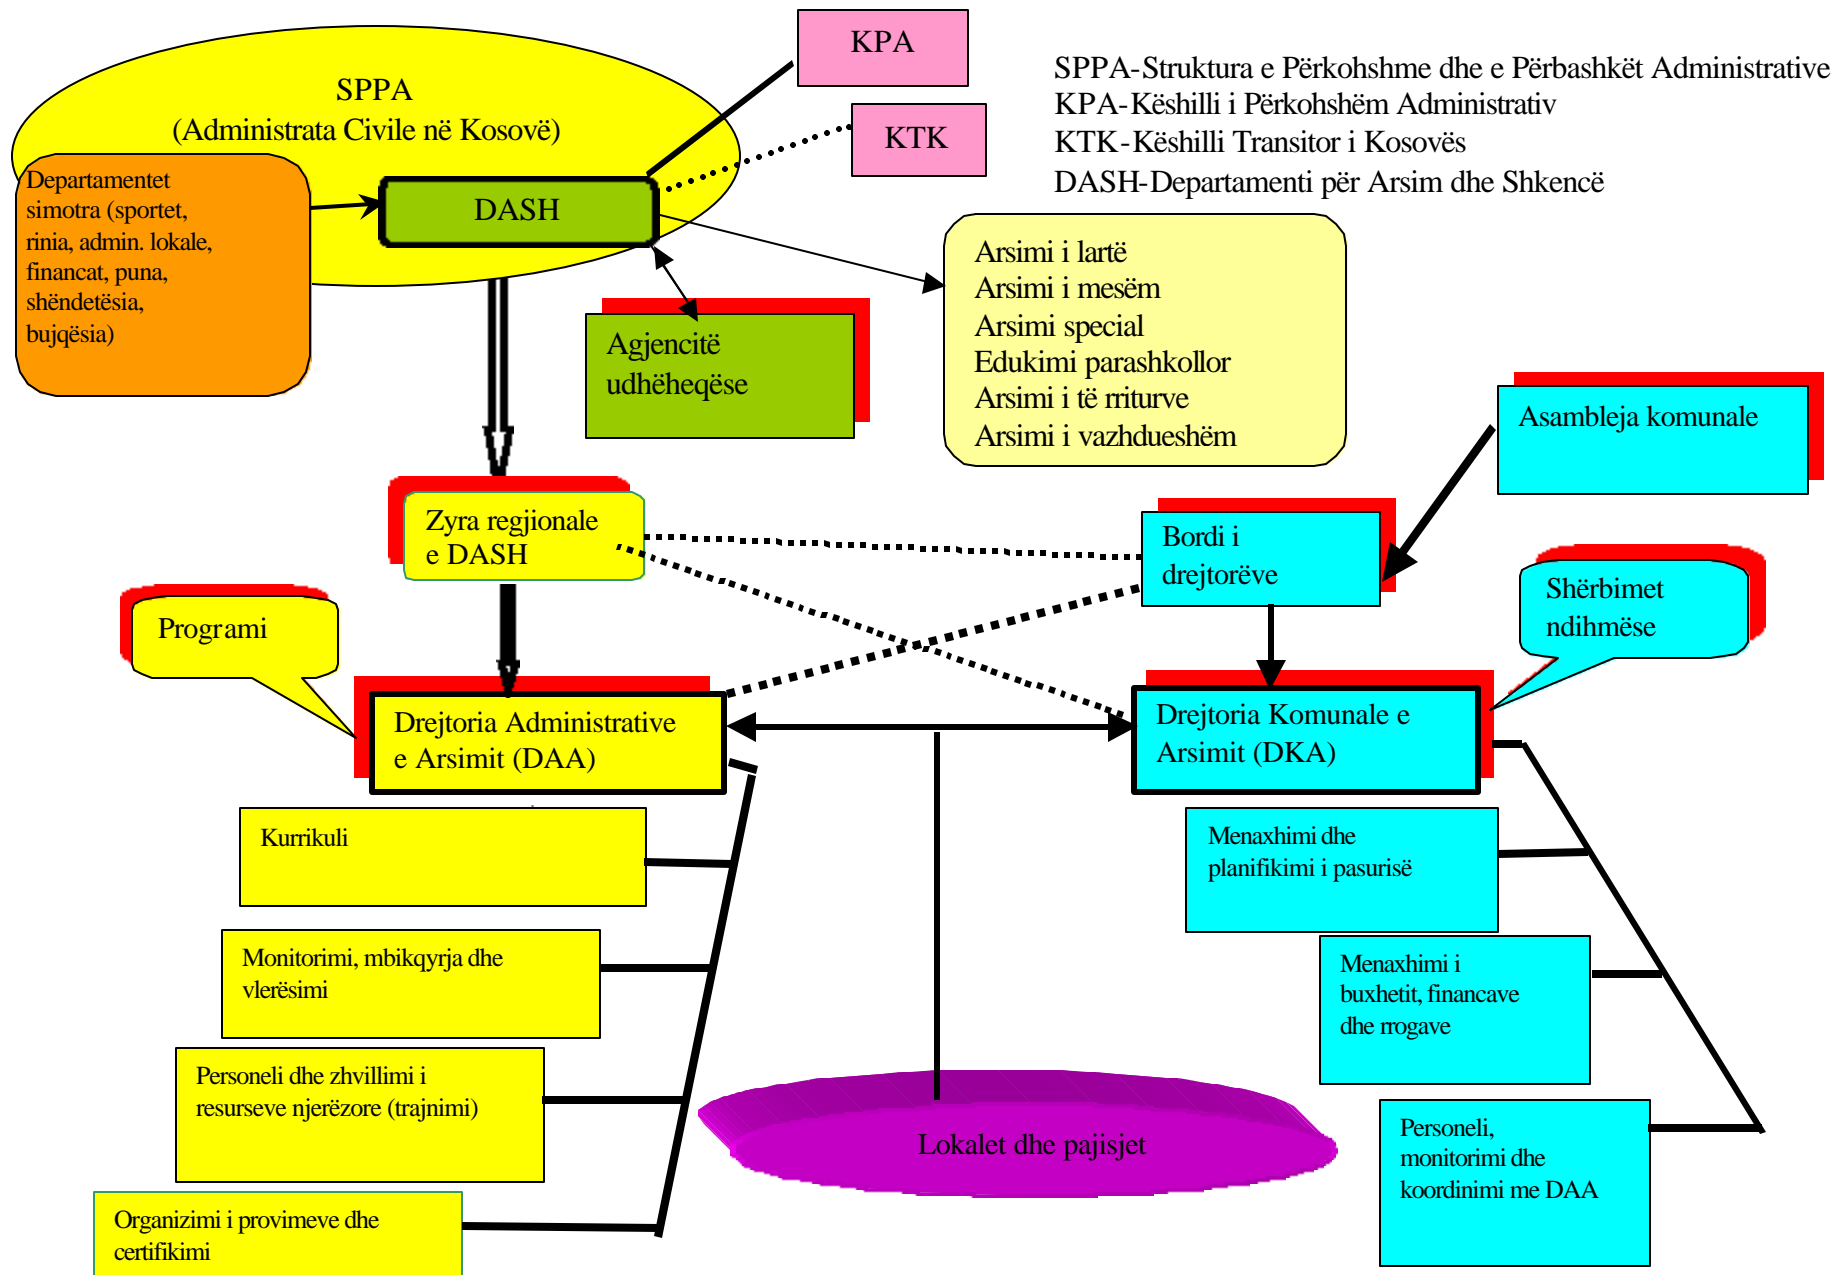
SPPA
(Administrata Civile në Kosovë)

KPA

KTK

SPPA-Struktura e Përkohshme dhe e Përbashkët Administrative
KPA-Këshilli i Përkohshëm Administrativ
KTK-Këshilli Transitor i Kosovës
DASH-Departamenti për Arsim dhe Shkencë

Departamentet simotra (sportet, rinia, admin. lokale, financat, puna, shëndetësia, bujqësia)

DASH

Agjencitë udhëheqëse

Arsimi i lartë
Arsimi i mesëm
Arsimi special
Edukimi parashkollor
Arsimi i të rriturve
Arsimi i vazhdueshëm

Asambleja komunale

Zyra regjionale e DASH

Bordi i drejtorëve

Shërbimet ndihmëse

Programi

Drejtoria Administrative e Arsimit (DAA)

Drejtoria Komunale e Arsimit (DKA)

Kurrikuli

Monitorimi, mbikqyrja dhe vlerësimi

Personeli dhe zhvillimi i resurseve njerëzore (trajnimi)

Organizimi i provimeve dhe certifikimi

Lokalet dhe pajisjet

Menaxhimi dhe planifikimi i pasurisë

Menaxhimi i buxhetit, financave dhe rrogave

Personeli, monitorimi dhe koordinimi me DAA